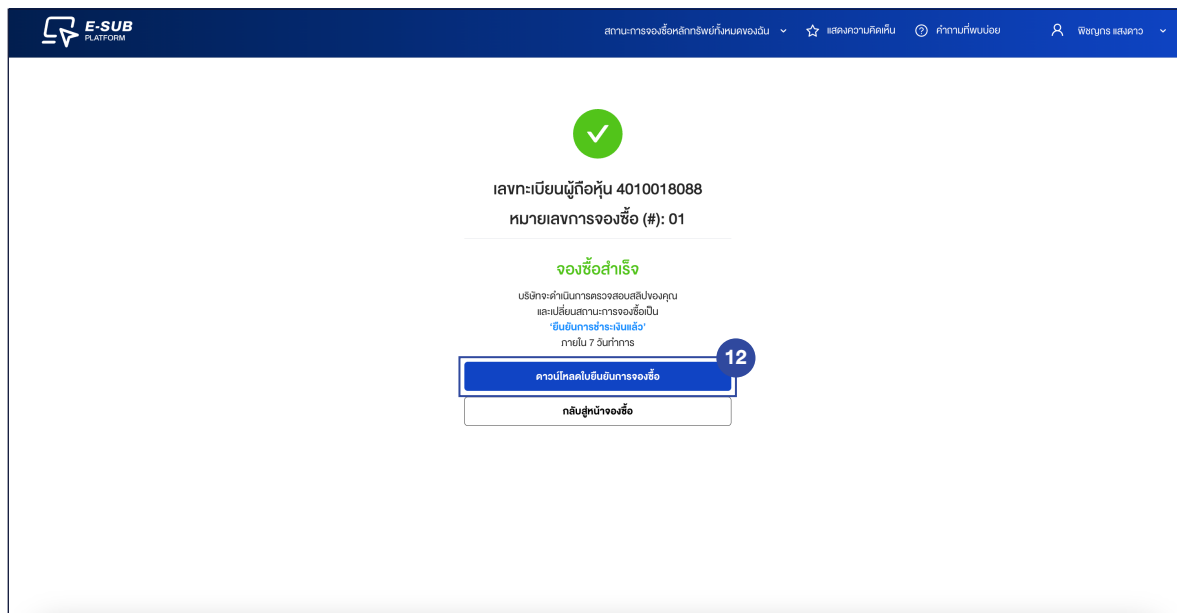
E-SUB PLATFORM

สถานะการจองซื้อหลักทรัพย์ทั้งหมดของฉัน   แสดงความคิดเห็น   คำถามที่พบบ่อย   พิชญกร แสงดาว

เลขทะเบียนผู้ถือหุ้น 4010018088
หมายเลขการจองซื้อ (#): 01

จองซื้อสำเร็จ

บริษัทจะดำเนินการตรวจสอบสลิปของคุณ
และเปลี่ยนสถานะการจองซื้อเป็น
'ยืนยันการชำระเงินแล้ว'
ภายใน 7 วันทำการ

12

ดาวน์โหลดใบยืนยันการจองซื้อ

กลับสู่หน้าจองซื้อ